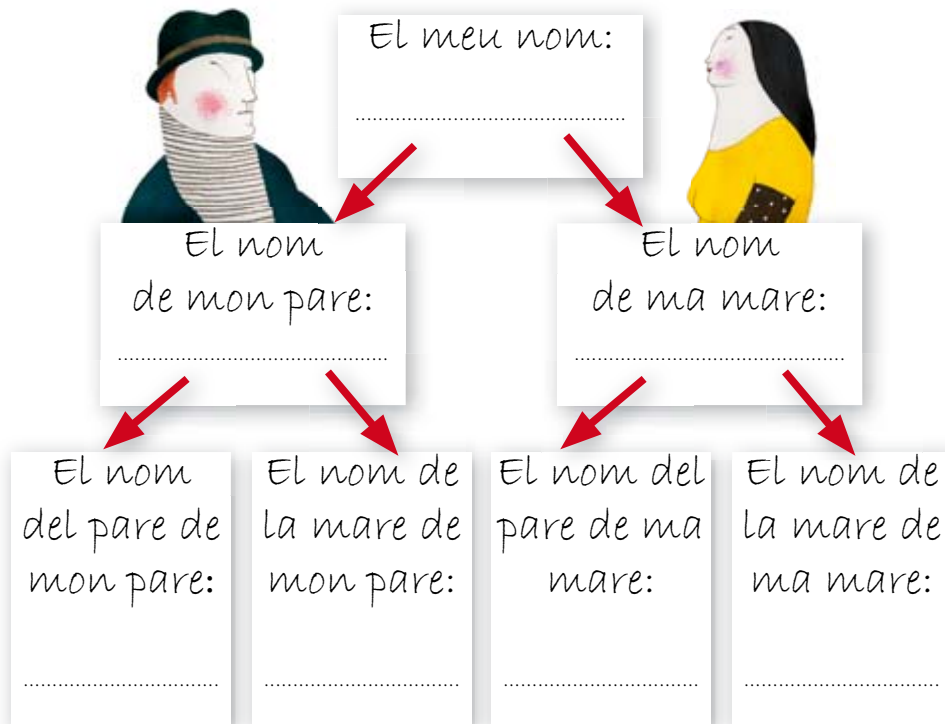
El meu nom:
..........................................

El nom de mon pare:
..........................................

El nom de ma mare:
..........................................

El nom del pare de mon pare:
..........................................

El nom de la mare de mon pare:
..........................................

El nom del pare de ma mare:
..........................................

El nom de la mare de ma mare:
..........................................